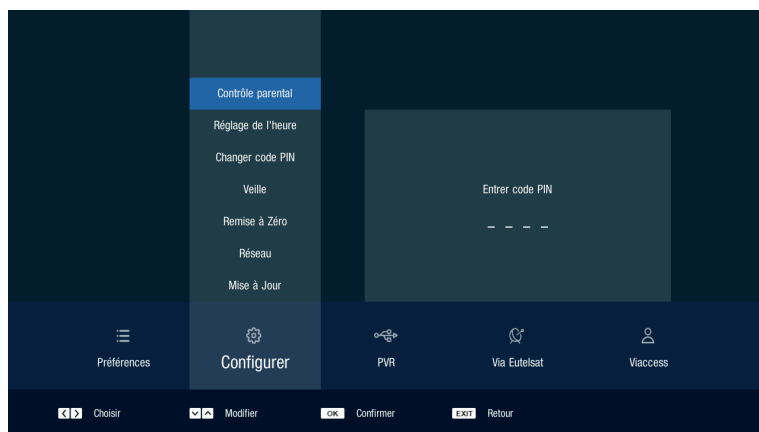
Contrôle parental
Réglage de l'heure
Changer code PIN
Veille
Remise à Zéro
Réseau
Mise à Jour

Entrer code PIN
_ _ _ _

Préférences
Configurer
PVR
Via Eutelsat
Viaccess

Choisir
Modifier
OK Confirmer
EXIT Retour